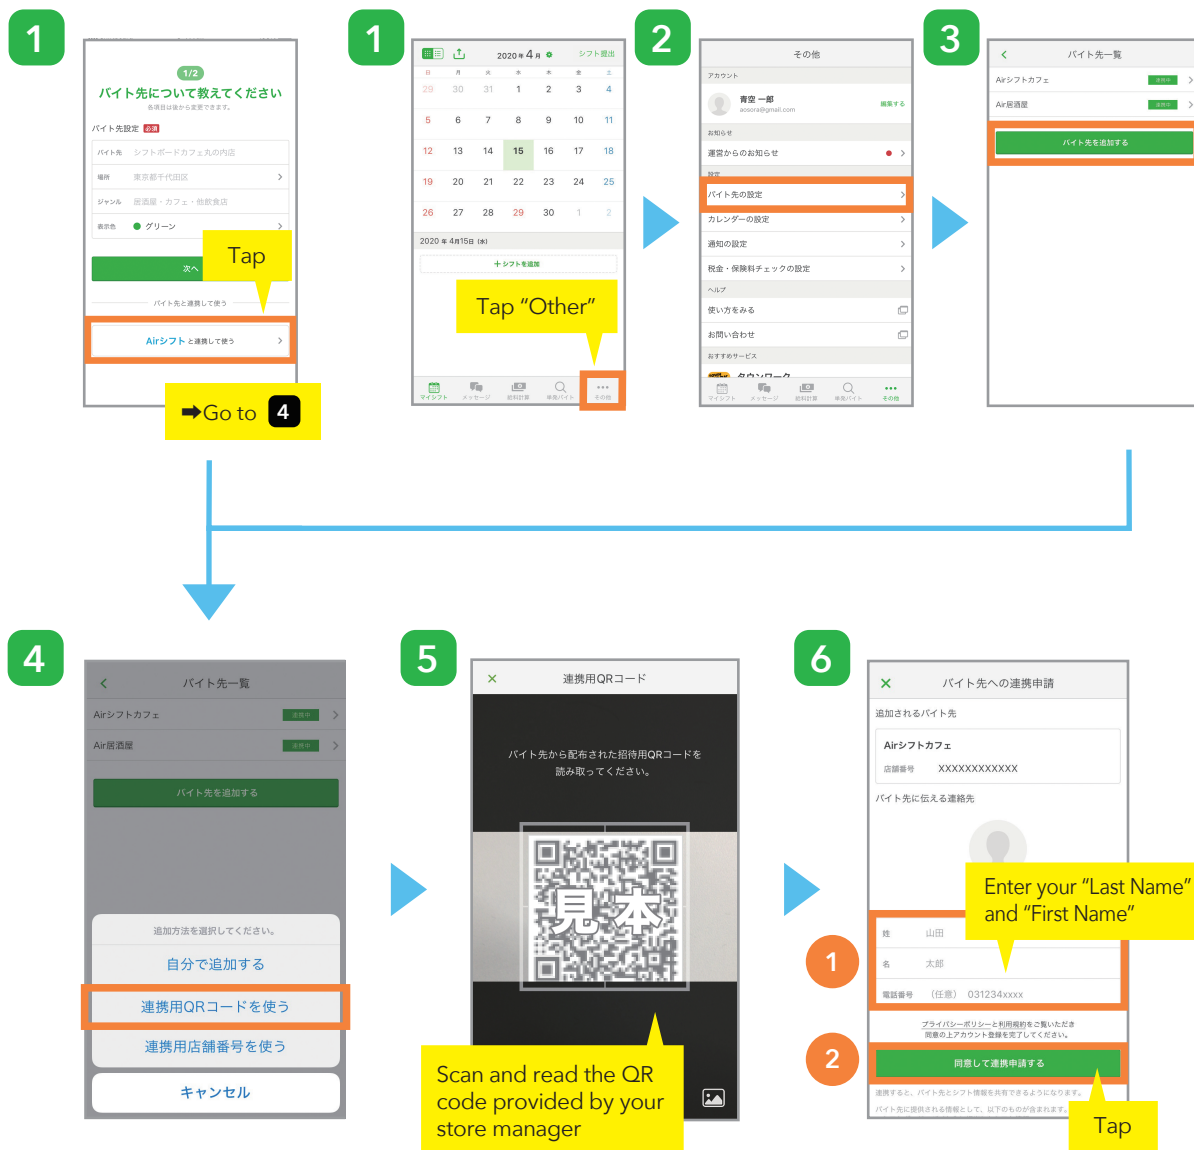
1

1/2

バイト先について教えてください

各項目は後から変更できます。

バイト先設定 必須

バイト先 シフトボードカフェ丸の内店

場所 東京都千代田区

ジャンル 居酒屋・カフェ・他飲食店

表示色 グリーン

次へ

Tap

バイト先と連携して使う

Airシフト と連携して使う

➡Go to 4

1

2020年4月

シフト提出

| 日 | 月 | 火 | 水 | 木 | 金 | 土 |
|---|---|---|---|---|---|---|
| 29 | 30 | 31 | 1 | 2 | 3 | 4 |
| 5 | 6 | 7 | 8 | 9 | 10 | 11 |
| 12 | 13 | 14 | 15 | 16 | 17 | 18 |
| 19 | 20 | 21 | 22 | 23 | 24 | 25 |
| 26 | 27 | 28 | 29 | 30 | 1 | 2 |

2020年4月15日(水)

+シフトを追加

Tap "Other"

マイシフト メッセージ 給料計算 単発バイト その他

2

その他

アカウント

青空 一郎

aosora@gmail.com

編集する

お知らせ

運営からのお知らせ

設定

バイト先の設定

カレンダーの設定

通知の設定

税金・保険料チェックの設定

ヘルプ

使い方をみる

お問い合わせ

おすすめサービス

タウンワーク

マイシフト メッセージ 給料計算 単発バイト その他

3

バイト先一覧

Airシフトカフェ 連携中

Air居酒屋 連携中

バイト先を追加する

4

バイト先一覧

Airシフトカフェ 連携中

Air居酒屋 連携中

バイト先を追加する

追加方法を選択してください。

自分で追加する

連携用QRコードを使う

連携用店舗番号を使う

キャンセル

5

×

連携用QRコード

バイト先から配布された招待用QRコードを読み取ってください。

見本

Scan and read the QR code provided by your store manager

6

×

バイト先への連携申請

追加されるバイト先

Airシフトカフェ

店舗番号 XXXXXXXXXXXX

バイト先に伝える連絡先

Enter your "Last Name" and "First Name"

1

姓 山田

名 太郎

電話番号 (任意) 031234xxxx

プライバシーポリシーと利用規約をご覧いただき同意の上アカウント登録を完了してください。

2

同意して連携申請する

連携すると、バイト先とシフト情報を共有できるようになります。

バイト先に提供される情報として、以下のものが含まれます。

Tap